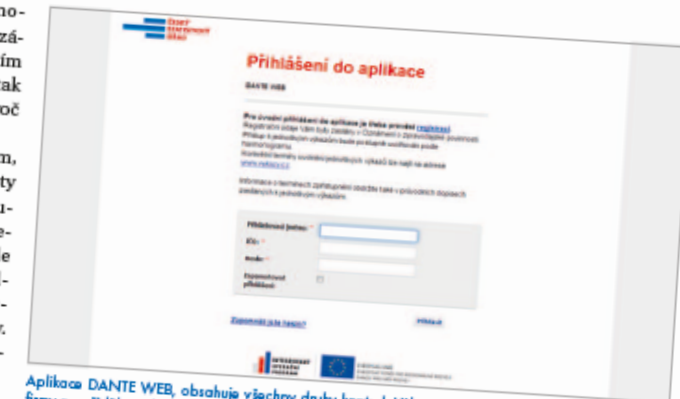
no-
zá-
ím
tak
oč

m,
ty
u-
e-
e
l-
-
y,

ČESKÝ STATISTICKÝ ÚŘAD

Přihlášení do aplikace

DANTE WEB

Pro úvodní přihlášení do aplikace je třeba provést registraci.
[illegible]
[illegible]
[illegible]
www.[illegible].cz

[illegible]
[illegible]

Přihlašovací jméno: *
IČO: *
Heslo: *
Zapamatovat přihlášení:

Zapomněli jste heslo?
Přihlásit

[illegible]

Aplikace DANTE WEB, obsahuje všechny druhy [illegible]
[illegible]